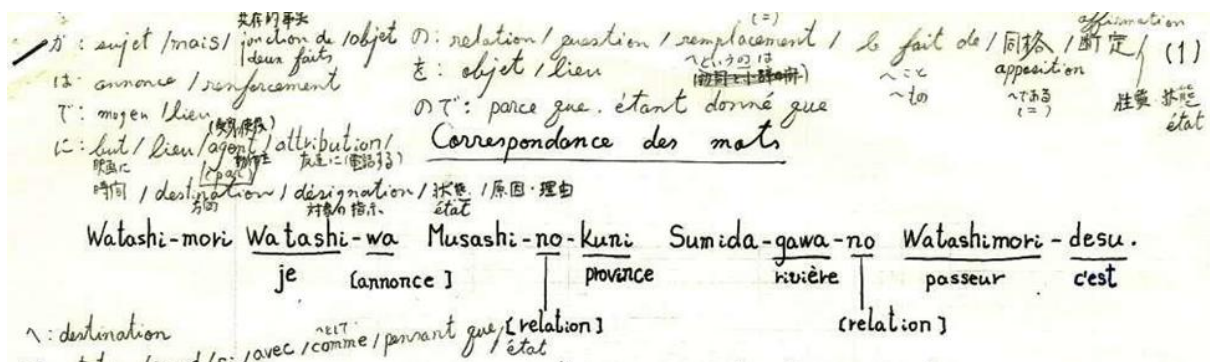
が: sujet / mais / jonction de deux faits / objet
並存的事実
は: annonce / renforcement
で: moyen / lieu
に: but / lieu / agent / attribution / 時間 / destination / désignation / 状態 / 原因・理由
(受動使役) 動作主 (par) 目的 方向 友達に(電話する) 対象の指示 état

の: relation / question / remplacement / le fait de / 同格 / 断定 (1)
(=) へということは ~こと ~もの apposition ~である (=) affirmation 性質・状態 état
を: objet / lieu
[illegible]
ので: parce que. étant donné que

Correspondance des mots

Watashi-mori Watashi-wa Musashi-no-kuni Sumida-gawa-no Watashimori-desu.
je [annonce] province rivière passeur c'est
[relation] [relation]

へ: destination
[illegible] / avec / comme / pendant que / état
~として